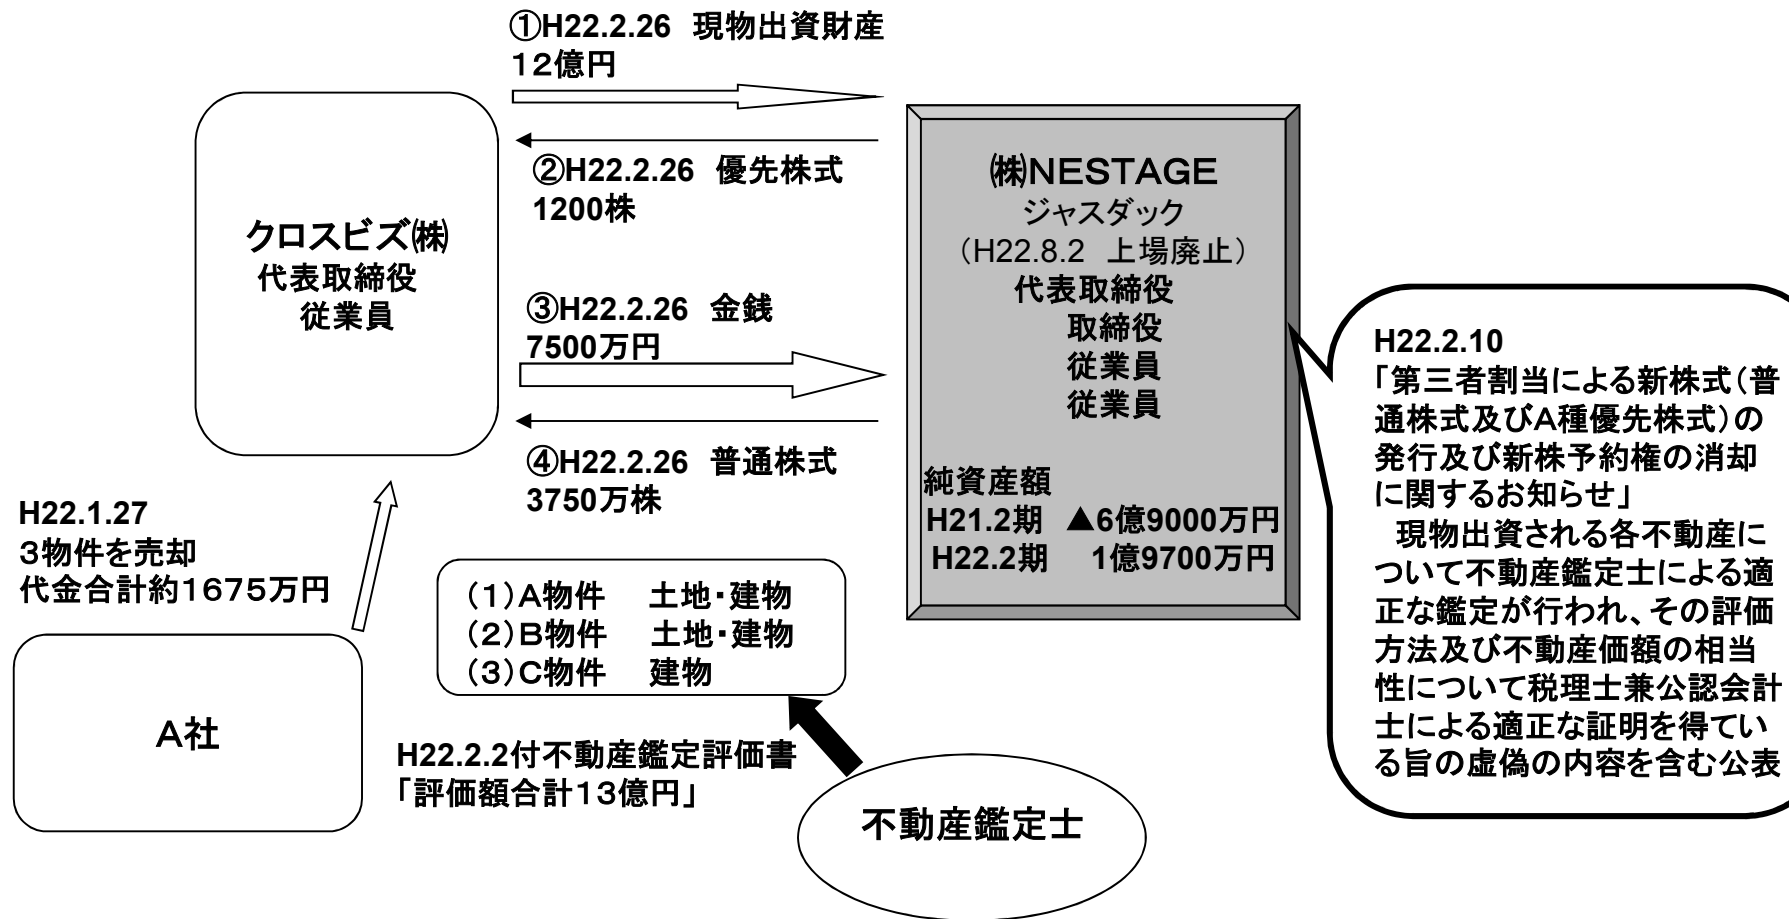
①H22.2.26 現物出資財産
12億円

②H22.2.26 優先株式
1200株

③H22.2.26 金銭
7500万円

④H22.2.26 普通株式
3750万株

クロスビズ㈱
代表取締役
従業員

㈱NESTAGE
ジャスダック
（H22.8.2 上場廃止）
代表取締役
取締役
従業員
従業員

純資産額
H21.2期 ▲6億9000万円
H22.2期 1億9700万円

H22.2.10
「第三者割当による新株式（普通株式及びA種優先株式）の発行及び新株予約権の消却に関するお知らせ」
現物出資される各不動産について不動産鑑定士による適正な鑑定が行われ、その評価方法及び不動産価額の相当性について税理士兼公認会計士による適正な証明を得ている旨の虚偽の内容を含む公表

H22.1.27
3物件を売却
代金合計約1675万円

（1）A物件 土地・建物
（2）B物件 土地・建物
（3）C物件 建物

A社

H22.2.2付不動産鑑定評価書
「評価額合計13億円」

不動産鑑定士